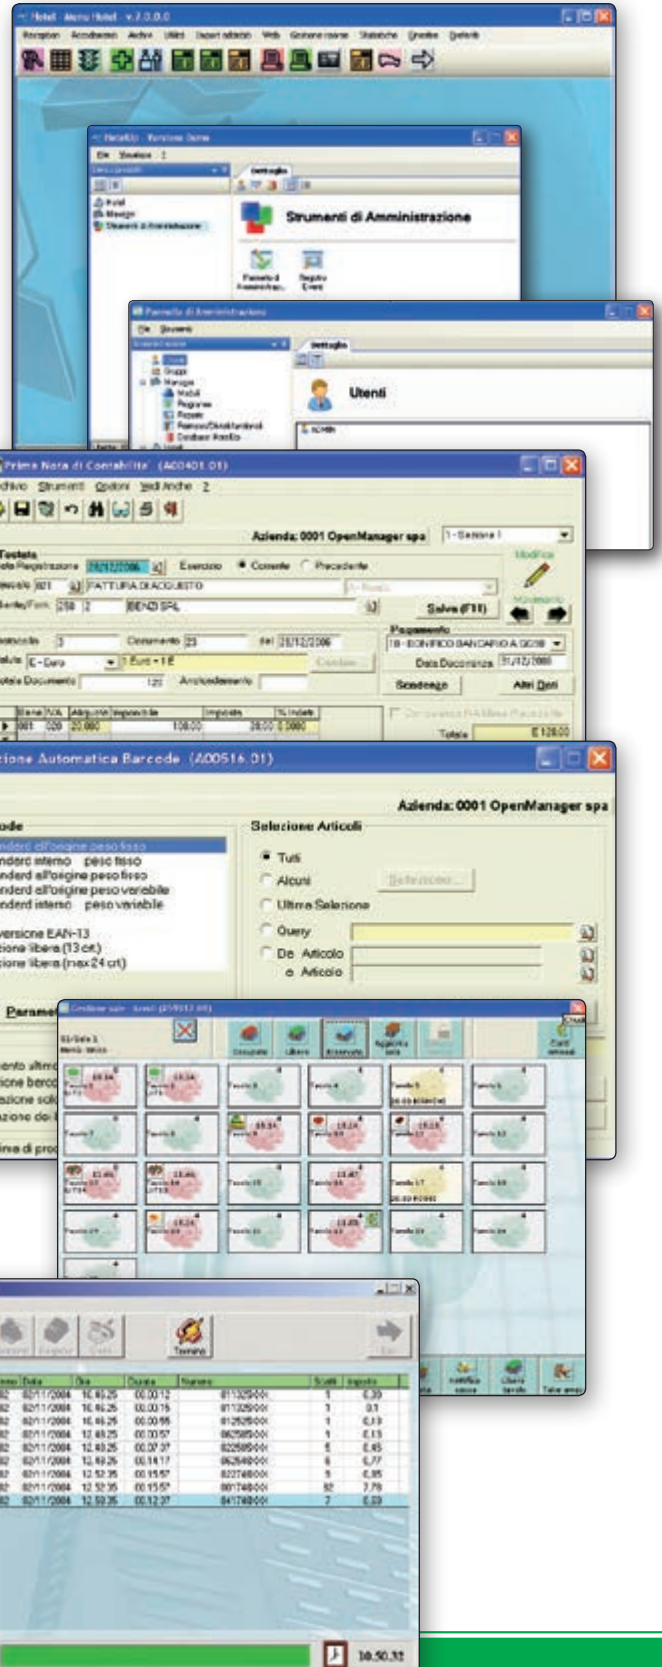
Hotel - Menu Hotel - v.7.0.0.0

Reception Accodamenti Archivi Utilità Import attività Web Gestione risorse Statistiche Gestione Opzioni

HotelKit - Funzioni Gestore

File Strumenti ?

Dettaglio

Strumenti di Amministrazione

Pannello di Amministrazione

Registro Eventi

Pannello di Amministrazione

File Strumenti

Dettaglio

Utenti

ADMIN

Prima Nota di Contabilita' (A00401.01)

Archivio Strumenti Opzioni Vedi Anche ?

Azienda: 0001 OpenManager spa

Testata

Data Registrazione 28/12/2006 Esercizio Corrente Precedente

Causale 021 FATTURA DI ACQUISTO

Cliente/Forn. 250 2 BENDI SRL

Salva (F11)

Protocollo 3 Documento 23 del 21/12/2006

Valuta E - Euro 1 Euro = 1 E

Totale Documento 120 Arrotondamento

Pagamento

18 - BONIFICO BANCARIO A 30/60

Data Decorrenza 31/12/2006

Scadenze

Altri Dati

Modifica

Movimento

Totale

E 120,00

zione Automatica Barcode (A00516.01)

Azienda: 0001 OpenManager spa

ode

ndard all'origine peso fisso
ndard interno peso fisso
ndard all'origine peso variabile
ndard interno peso variabile

versione EAN-13
zione libera (13 crt)
zione libera (max 24 crt)

Selezione Articoli

Tutti

Alcuni

Selezione...

Ultima Selezione

Query

Da Articolo

a Articolo

Paramet

Gestione sale - tavoli

Occupato Libero Riservato Aggiorna sala

Tavolo 1 Tavolo 2 Tavolo 3 Tavolo 4 Tavolo 5 Tavolo 6

Tavolo 7 Tavolo 8 Tavolo 9 Tavolo 10 Tavolo 11 Tavolo 12

Tavolo 13 Tavolo 14 Tavolo 15 Tavolo 16 Tavolo 17 Tavolo 18

Tavolo 19 Tavolo 20 Tavolo 21 Tavolo 22 Tavolo 23 Tavolo 24

Termina

| Data | Ora | Durata | Numero | Scatti | Importo |
|---|---|---|---|---|---|
| 02/11/2004 | 16.49.25 | 00.00.12 | 011329001 | 1 | 0,09 |
| 02/11/2004 | 16.49.25 | 00.00.15 | 011329001 | 1 | 0,1 |
| 02/11/2004 | 16.49.25 | 00.00.55 | 012929001 | 1 | 0,13 |
| 02/11/2004 | 12.49.25 | 00.00.57 | 062589001 | 1 | 0,15 |
| 02/11/2004 | 12.49.25 | 00.07.37 | 022589001 | 5 | 0,45 |
| 02/11/2004 | 12.49.26 | 00.14.17 | 062849001 | 4 | 0,77 |
| 02/11/2004 | 12.52.35 | 00.15.57 | 022749001 | 5 | 0,85 |
| 02/11/2004 | 12.52.35 | 00.15.57 | 001749001 | 92 | 7,79 |
| 02/11/2004 | 12.59.35 | 00.12.37 | 041749001 | 7 | 0,69 |

10.50.32